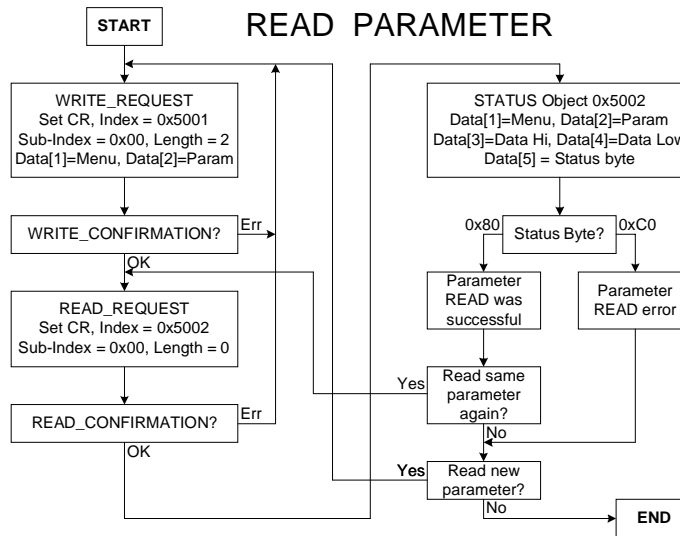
START

READ PARAMETER

WRITE_REQUEST
Set CR, Index = 0x5001
Sub-Index = 0x00, Length = 2
Data[1]=Menu, Data[2]=Param

WRITE_CONFIRMATION?

Err

OK

READ_REQUEST
Set CR, Index = 0x5002
Sub-Index = 0x00, Length = 0

READ_CONFIRMATION?

Err

OK

STATUS Object 0x5002
Data[1]=Menu, Data[2]=Param
Data[3]=Data Hi, Data[4]=Data Low
Data[5] = Status byte

0x80

Status Byte?

0xC0

Parameter READ was successful

Parameter READ error

Yes

Read same parameter again?

No

Yes

Read new parameter?

No

END